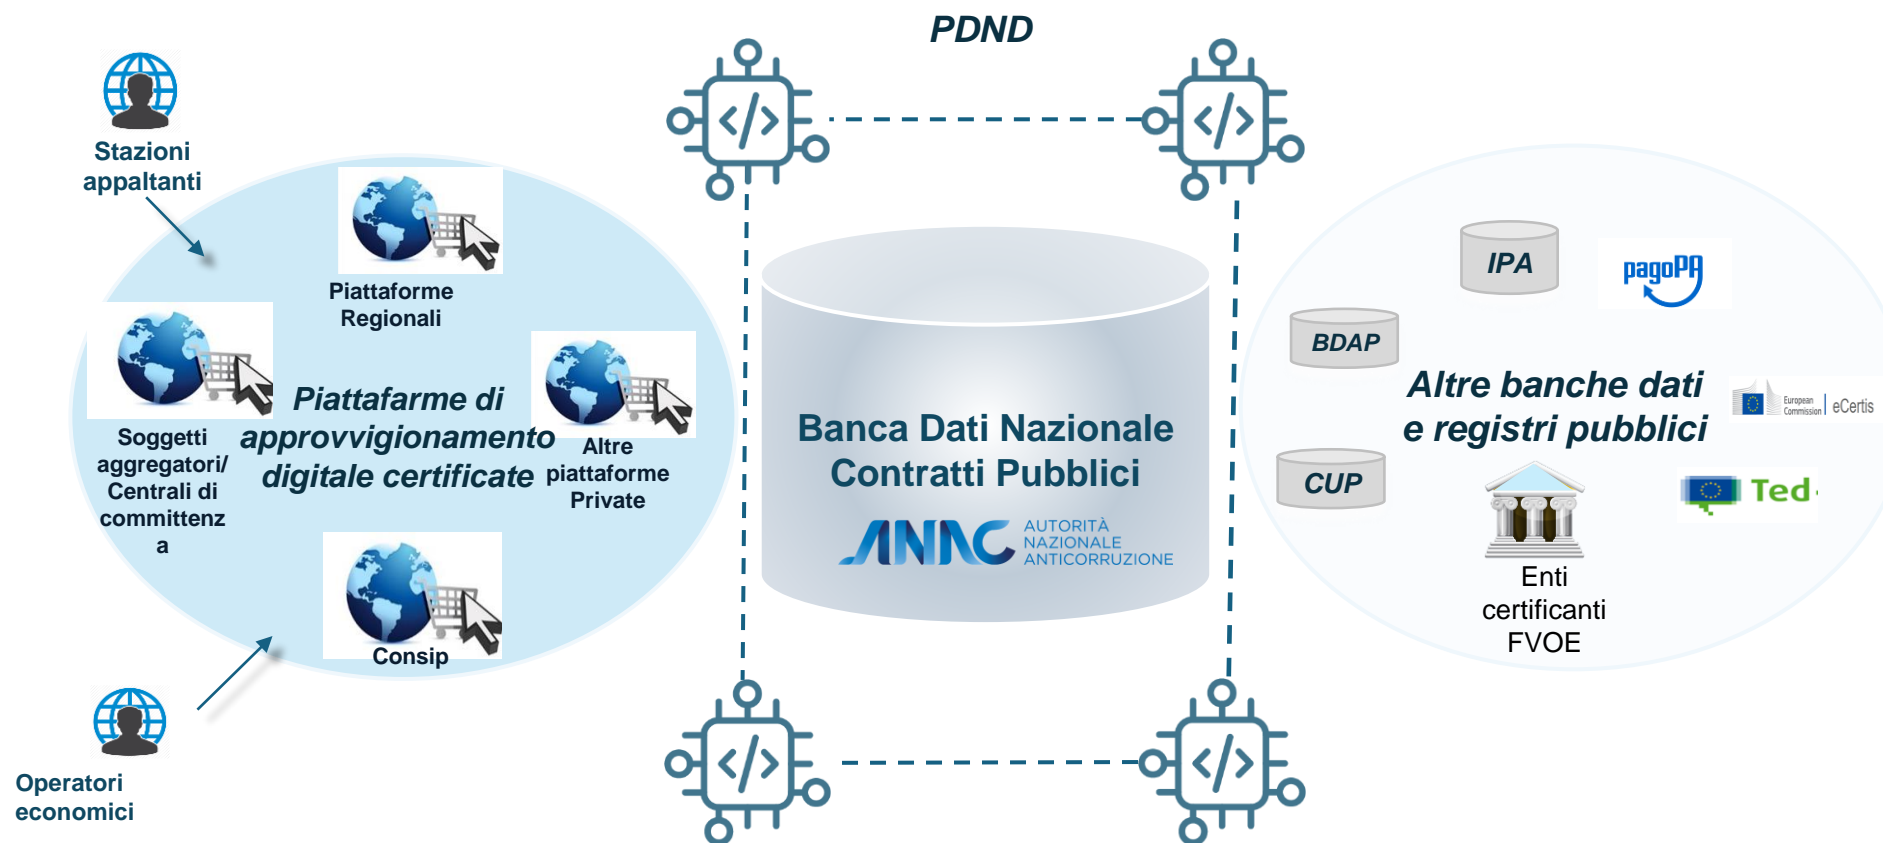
PDND

Stazioni appaltanti

Piattaforme Regionali

Soggetti aggregatori/ Centrali di committenz a

Piattafarme di approvvigionamento digitale certificate

Altre piattaforme Private

Consip

Operatori economici

Banca Dati Nazionale Contratti Pubblici

ANAC AUTORITÀ NAZIONALE ANTICORRUZIONE

IPA

pagoPA

BDAP

Altre banche dati e registri pubblici

European Commission eCertis

CUP

Ted

Enti certificanti FVOE